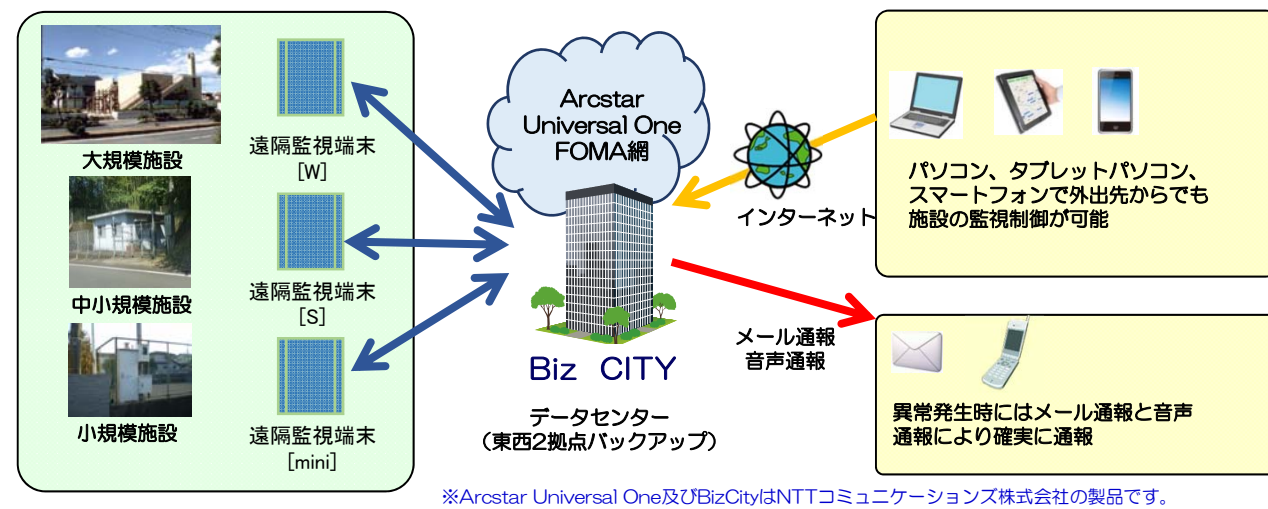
大規模施設

遠隔監視端末
[W]

中小規模施設

遠隔監視端末
[S]

小規模施設

遠隔監視端末
[mini]

Arcstar Universal One FOMA網

Biz CITY

データセンター
（東西2拠点バックアップ）

インターネット

パソコン、タブレットパソコン、スマートフォンで外出先からでも施設の監視制御が可能

メール通報
音声通報

異常発生時にはメール通報と音声通報により確実に通報

※Arcstar Universal One及びBizCityはNTTコミュニケーションズ株式会社の製品です。